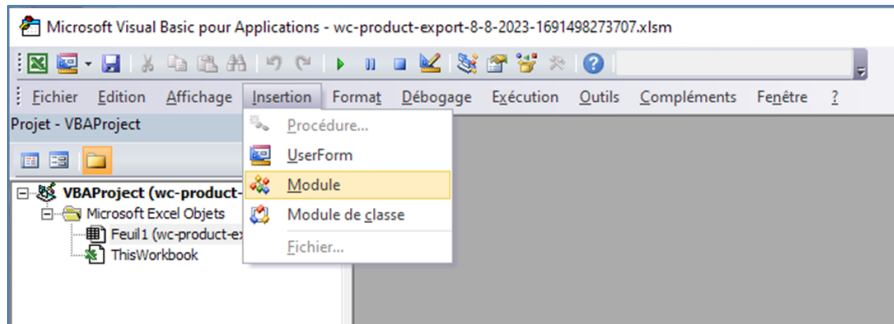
Microsoft Visual Basic pour Applications - wc-product-export-8-8-2023-1691498273707.xlsm

Fichier Edition Affichage Insertion Format Débogage Exécution Outils Compléments Fenêtre ?

Projet - VBAProject

VBAProject (wc-product-

Microsoft Excel Objets

Feuil1 (wc-product-ex

ThisWorkbook

Procédure...

UserForm

Module

Module de classe

Fichier...